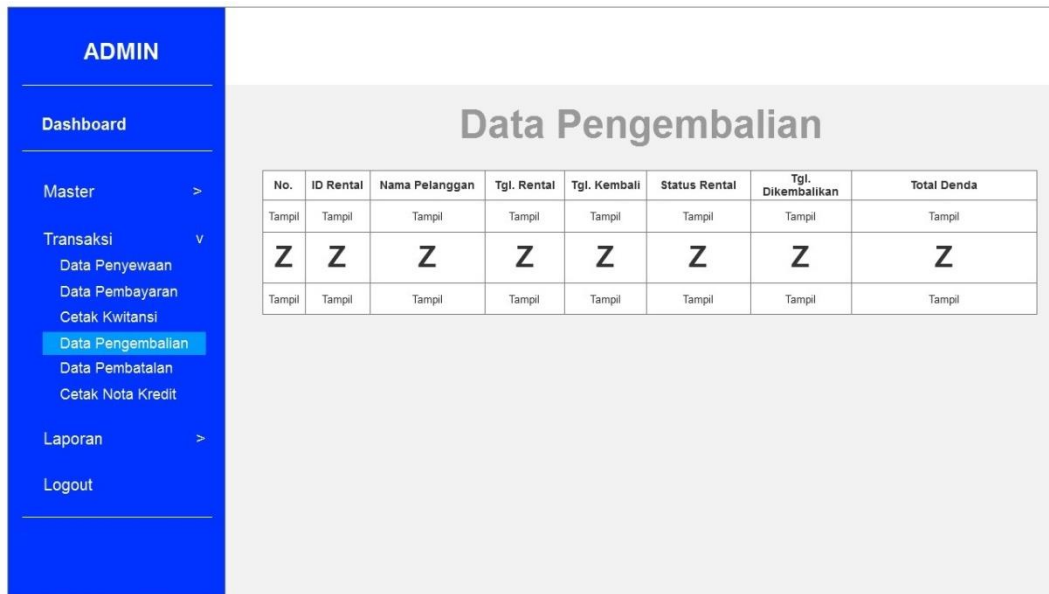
ADMIN

Dashboard

Master >

Transaksi v
Data Penyewaan
Data Pembayaran
Cetak Kwitansi
Data Pengembalian
Data Pembatalan
Cetak Nota Kredit

Laporan >

Logout

Data Pengembalian

| No. | ID Rental | Nama Pelanggan | Tgl. Rental | Tgl. Kembali | Status Rental | Tgl. Dikembalikan | Total Denda |
|---|---|---|---|---|---|---|---|
| Tampil | Tampil | Tampil | Tampil | Tampil | Tampil | Tampil | Tampil |
| Z | Z | Z | Z | Z | Z | Z | Z |
| Tampil | Tampil | Tampil | Tampil | Tampil | Tampil | Tampil | Tampil |